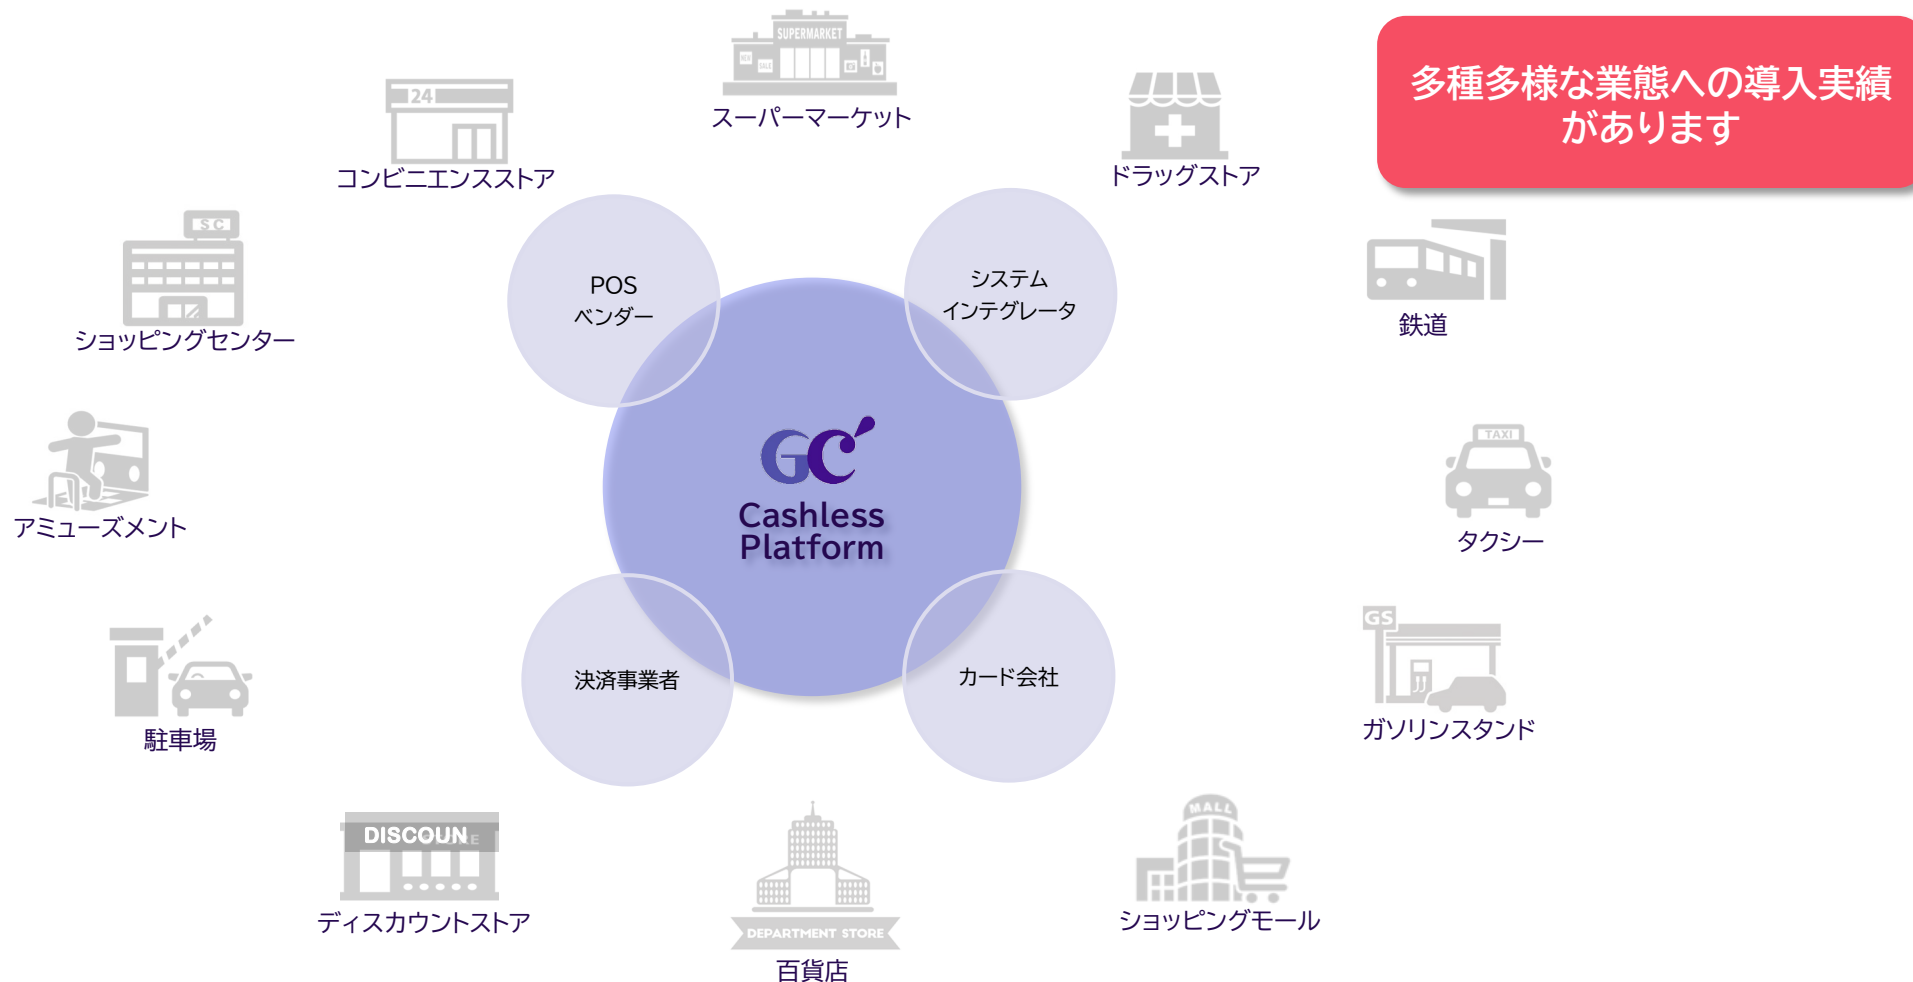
多種多様な業態への導入実績があります

SUPERMARKET
スーパーマーケット

24
コンビニエンスストア

ドラッグストア

SC
ショッピングセンター

POS
ベンダー

システム
インテグレータ

鉄道

GC
Cashless
Platform

TAXI
タクシー

アミューズメント

GS
ガソリンスタンド

駐車場

決済事業者

カード会社

DISCOUNT
ディスカウントストア

DEPARTMENT STORE
百貨店

MALL
ショッピングモール